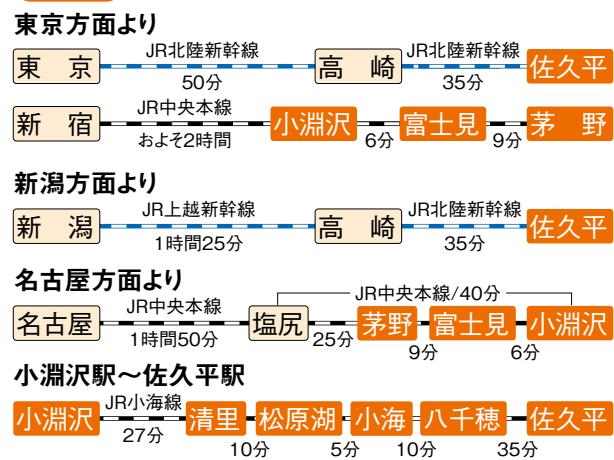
東京方面より

東　京　JR北陸新幹線　50分　高　崎　JR北陸新幹線　35分　佐久平

新　宿　JR中央本線　およそ2時間　小淵沢　6分　富士見　9分　茅　野

新潟方面より

新　潟　JR上越新幹線　1時間25分　高　崎　JR北陸新幹線　35分　佐久平

名古屋方面より

名古屋　JR中央本線　1時間50分　塩尻　JR中央本線/40分　25分　茅野　9分　富士見　6分　小淵沢

小淵沢駅〜佐久平駅

小淵沢　JR小海線　27分　清里　10分　松原湖　5分　小海　10分　八千穂　35分　佐久平